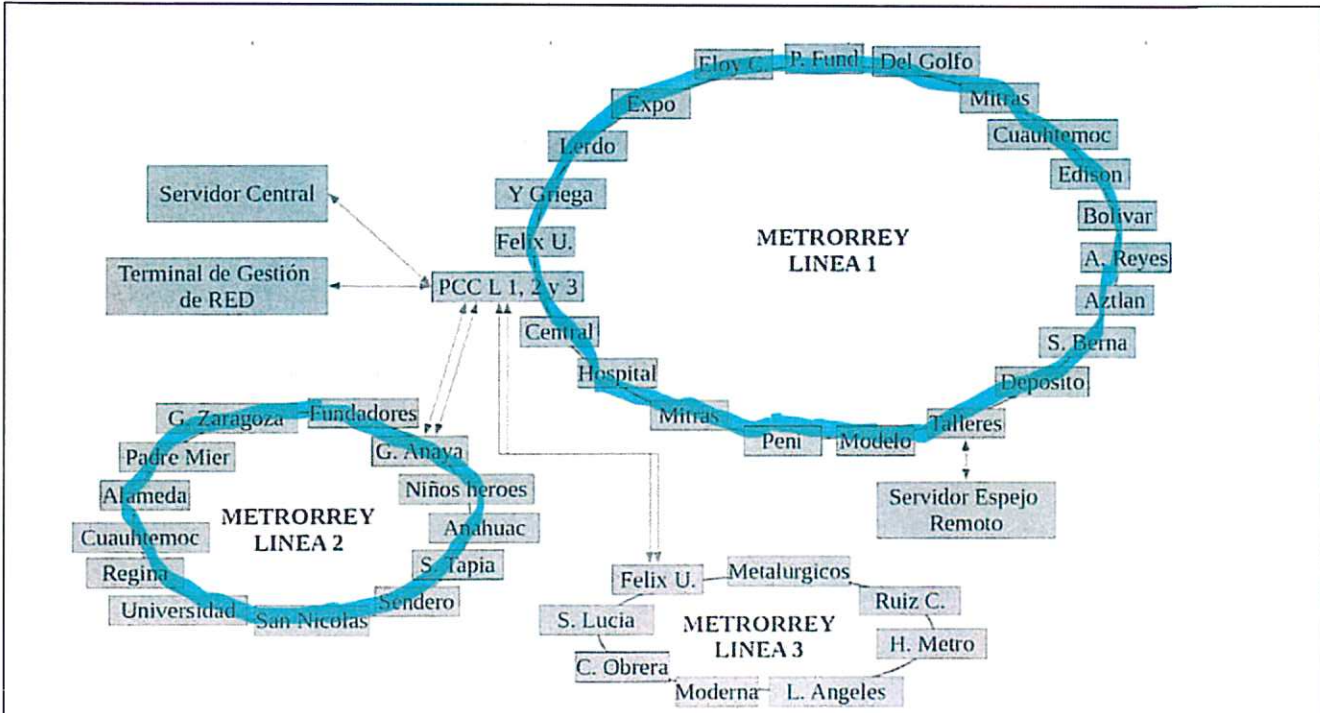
Eloy C.
P. Fund
Del Golfo
Expo
Mitras
Lerdo
Cuauhtemoc
Servidor Central
Edison
Y Griega
Bolivar
METRORREY LINEA 1
Felix U.
A. Reyes
Terminal de Gestión de RED
PCC L 1, 2 y 3
Aztlan
Central
S. Berna
Hospital
Deposito
Mitras
Talleres
Peni
Modelo
G. Zaragoza
Fundadores
G. Anaya
Padre Mier
Niños heroes
Alameda
Servidor Espejo Remoto
METRORREY LINEA 2
Anahuac
Cuauhtemoc
S. Tapia
Regina
Sendero
Universidad
San Nicolas
Felix U.
Metalurgicos
Ruiz C.
S. Lucia
METRORREY LINEA 3
H. Metro
C. Obrera
Moderna
L. Angeles